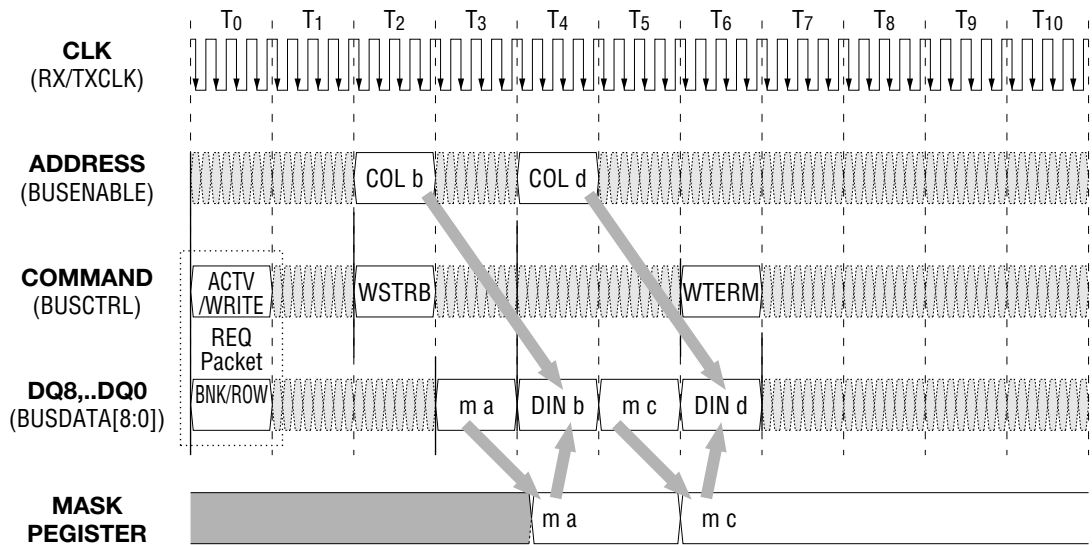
$T_0$ $T_1$ $T_2$ $T_3$ $T_4$ $T_5$ $T_6$ $T_7$ $T_8$ $T_9$ $T_{10}$

CLK
(RX/TXCLK)

ADDRESS
(BUSENABLE)

COL b

COL d

COMMAND
(BUSCTRL)

ACTV
/WRITE

WSTRB

WTERM

REQ
Packet

DQ8,..DQ0
(BUSDATA[8:0])

BNK/ROW

m a

DIN b

m c

DIN d

MASK
PEGISTER

m a

m c